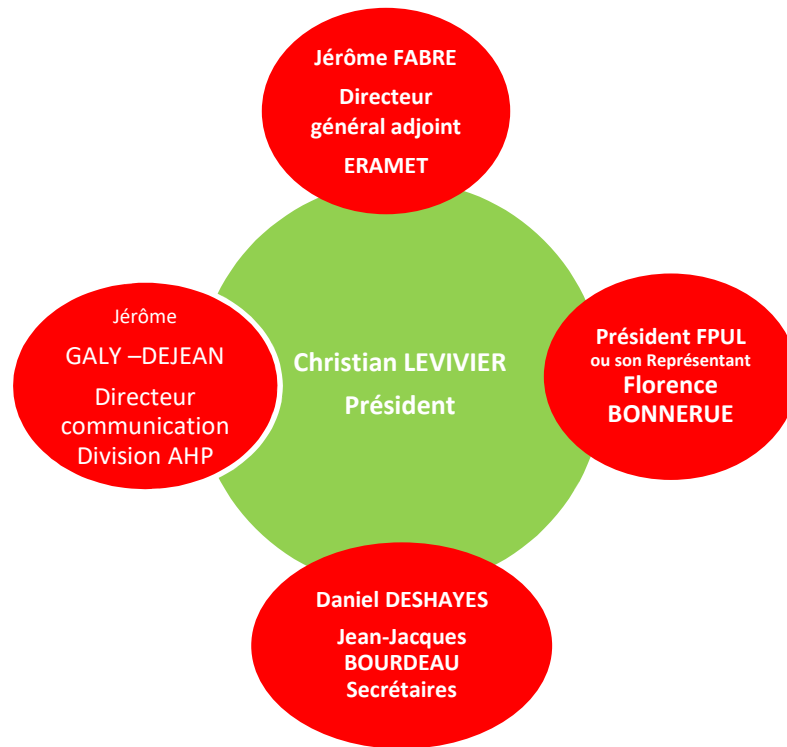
Jérôme FABRE

Directeur général adjoint

ERAMET

Jérôme

GALY –DEJEAN

Directeur communication Division AHP

Christian LEVIVIER
Président

Président FPUL
ou son Représentant
Florence BONNERUE

Daniel DESHAYES

Jean-Jacques BOURDEAU
Secrétaires